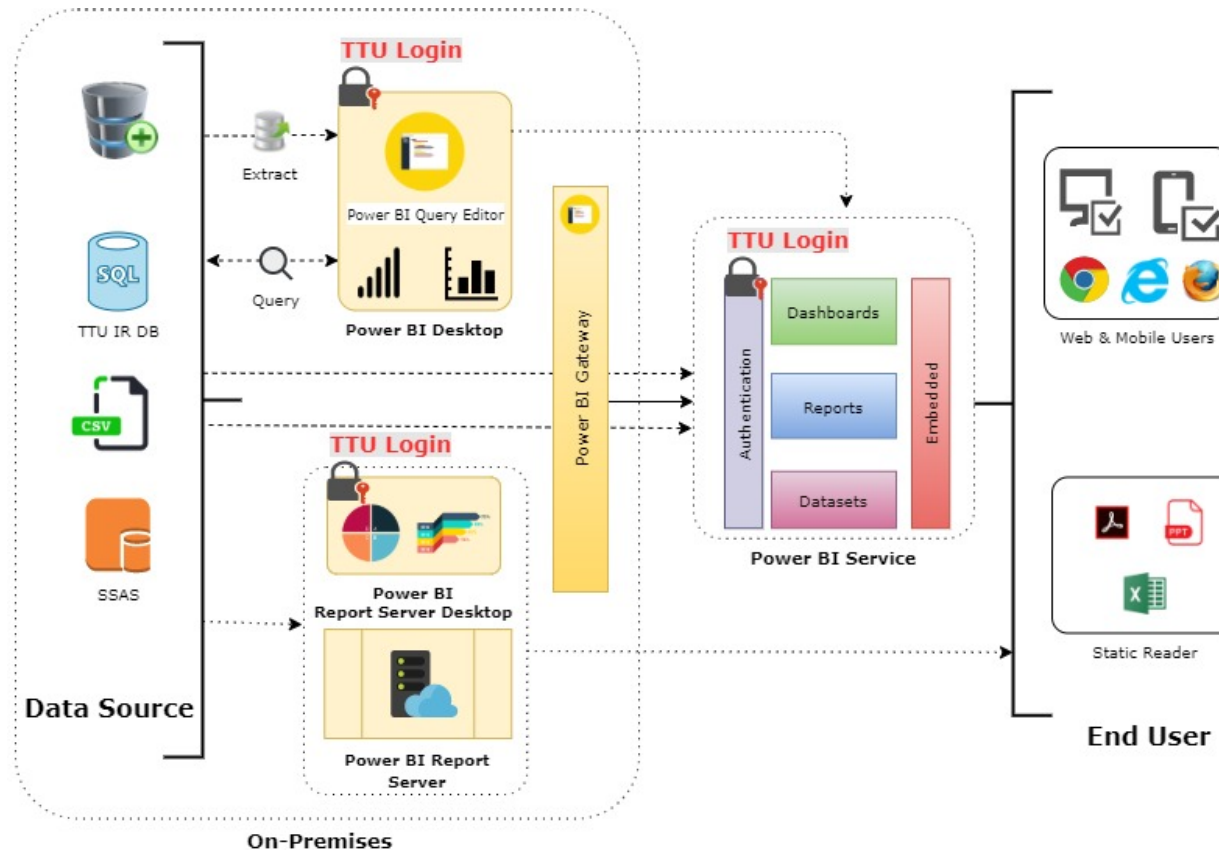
TTU Login

Extract

Power BI Query Editor

Query

Power BI Desktop

SQL

TTU IR DB

CSV

SSAS

Data Source

Power BI Gateway

TTU Login

Authentication

Dashboards

Reports

Datasets

Embedded

Power BI Service

TTU Login

Power BI
Report Server Desktop

Power BI Report
Server

On-Premises

Web & Mobile Users

PPT

Static Reader

End User